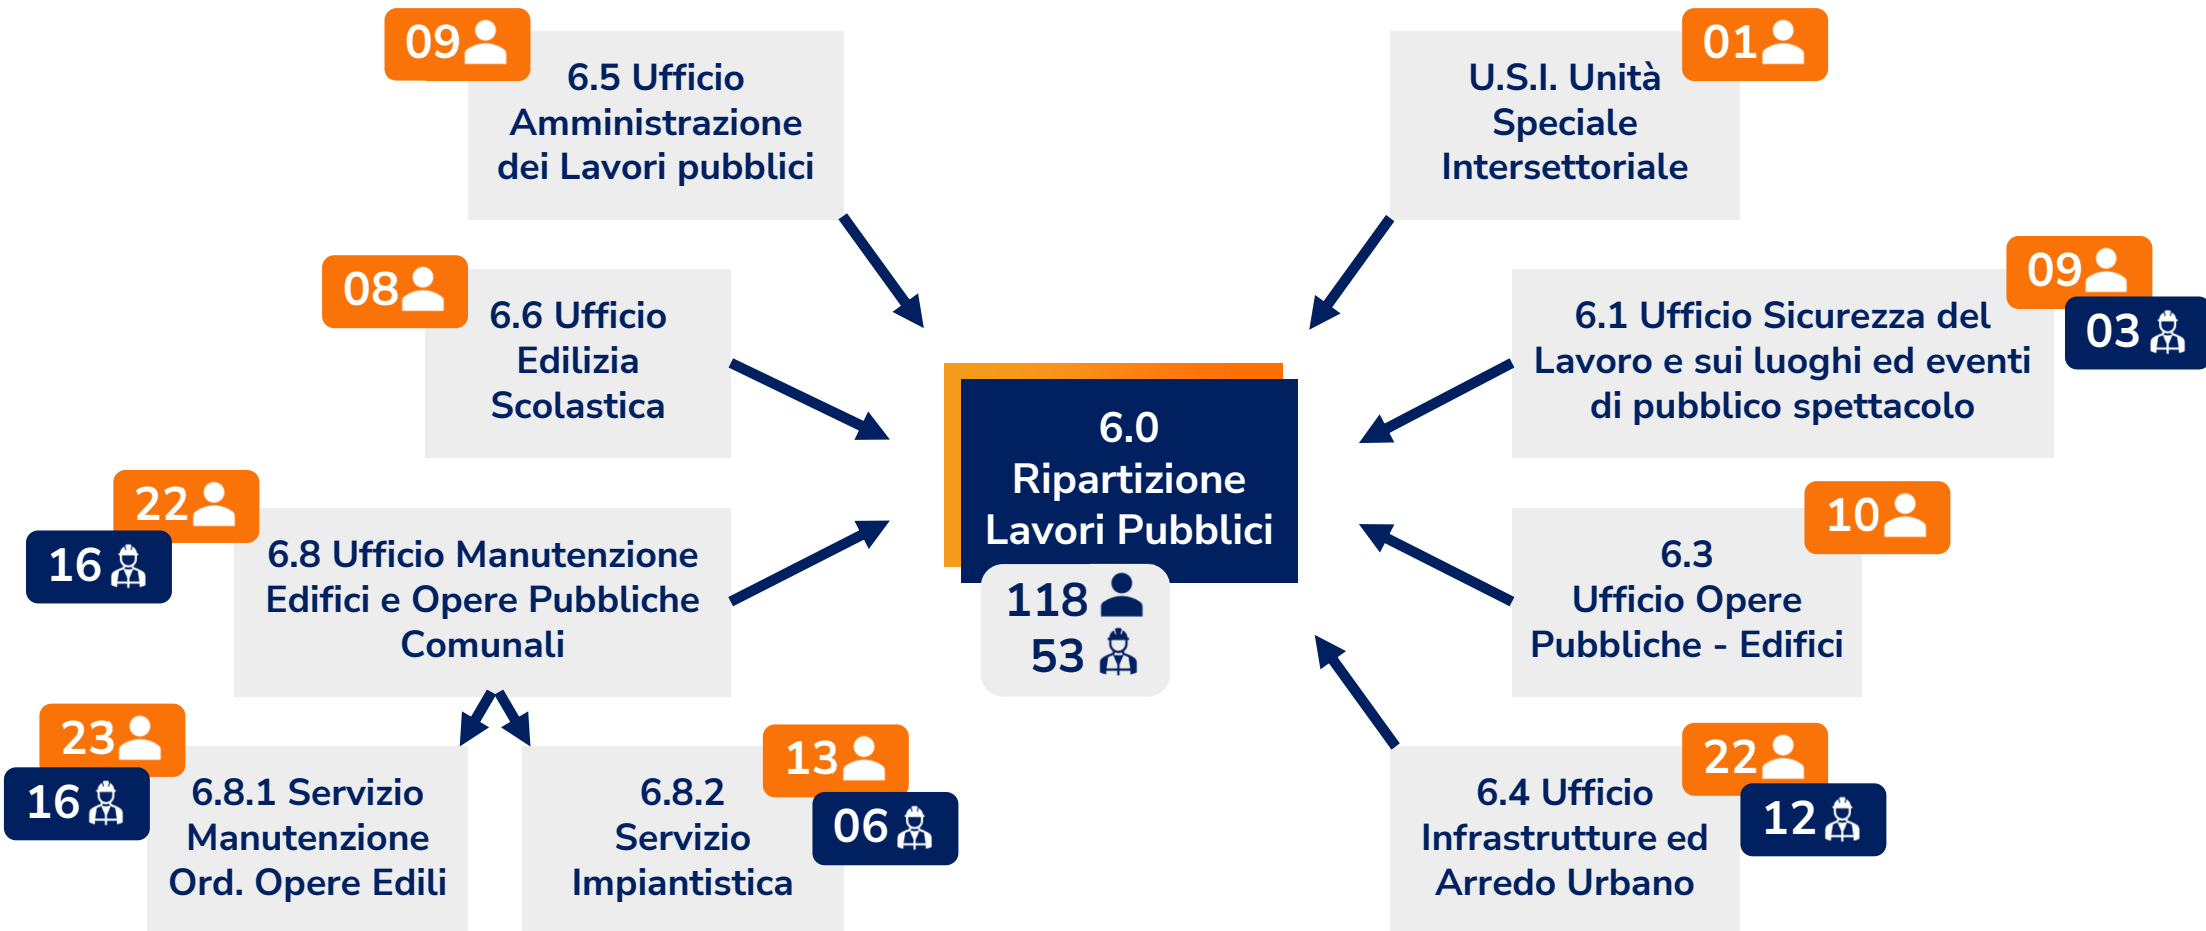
09
6.5 Ufficio Amministrazione dei Lavori pubblici

01
U.S.I. Unità Speciale Intersettoriale

08
6.6 Ufficio Edilizia Scolastica

09
03
6.1 Ufficio Sicurezza del Lavoro e sui luoghi ed eventi di pubblico spettacolo

6.0 Ripartizione Lavori Pubblici
118
53

22
16
6.8 Ufficio Manutenzione Edifici e Opere Pubbliche Comunali

10
6.3 Ufficio Opere Pubbliche - Edifici

23
16
6.8.1 Servizio Manutenzione Ord. Opere Edili

13
06
6.8.2 Servizio Impiantistica

22
12
6.4 Ufficio Infrastrutture ed Arredo Urbano